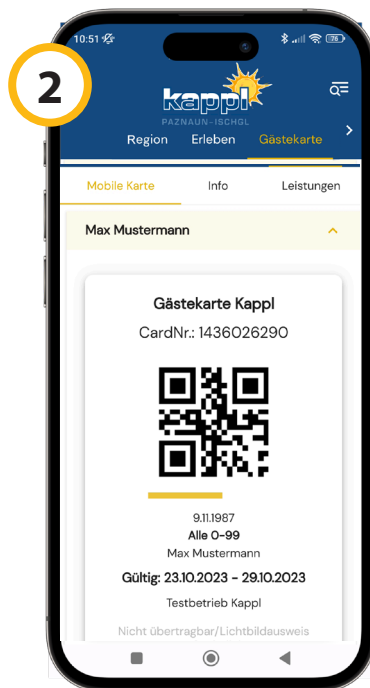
2

10:51

78

kappl
PAZNAUN - ISCHGL

Region Erleben Gästekarte

Mobile Karte Info Leistungen

Max Mustermann

Gästekarte Kappl

CardNr.: 1436026290

9.11.1987

Alle 0-99

Max Mustermann

Gültig: 23.10.2023 - 29.10.2023

Testbetrieb Kappl

Nicht übertragbar/Lichtbildausweis